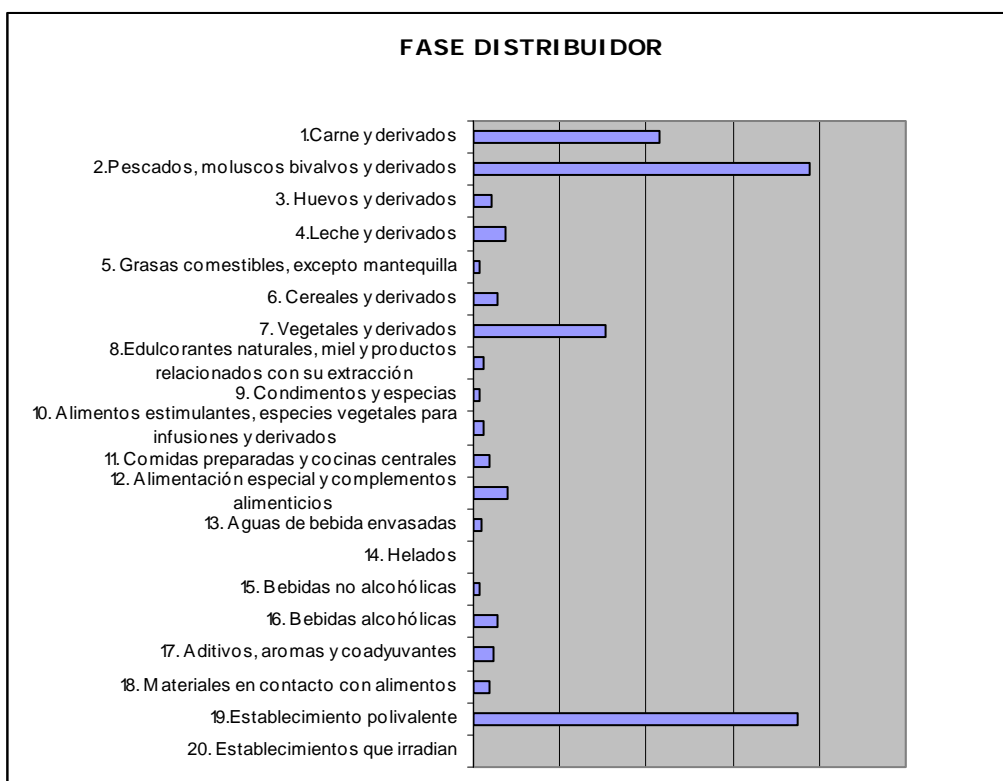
FASE DISTRIBUIDOR

1.Carne y derivados
2.Pescados, moluscos bivalvos y derivados
3. Huevos y derivados
4.Leche y derivados
5. Grasas comestibles, excepto mantequilla
6. Cereales y derivados
7. Vegetales y derivados
8.Edulcorantes naturales, miel y productos relacionados con su extracción
9. Condimentos y especias
10. Alimentos estimulantes, especies vegetales para infusiones y derivados
11. Comidas preparadas y cocinas centrales
12. Alimentación especial y complementos alimenticios
13. Aguas de bebida envasadas
14. Helados
15. Bebidas no alcohólicas
16. Bebidas alcohólicas
17. Aditivos, aromas y coadyuvantes
18. Materiales en contacto con alimentos
19.Establecimiento polivalente
20. Establecimientos que irradian